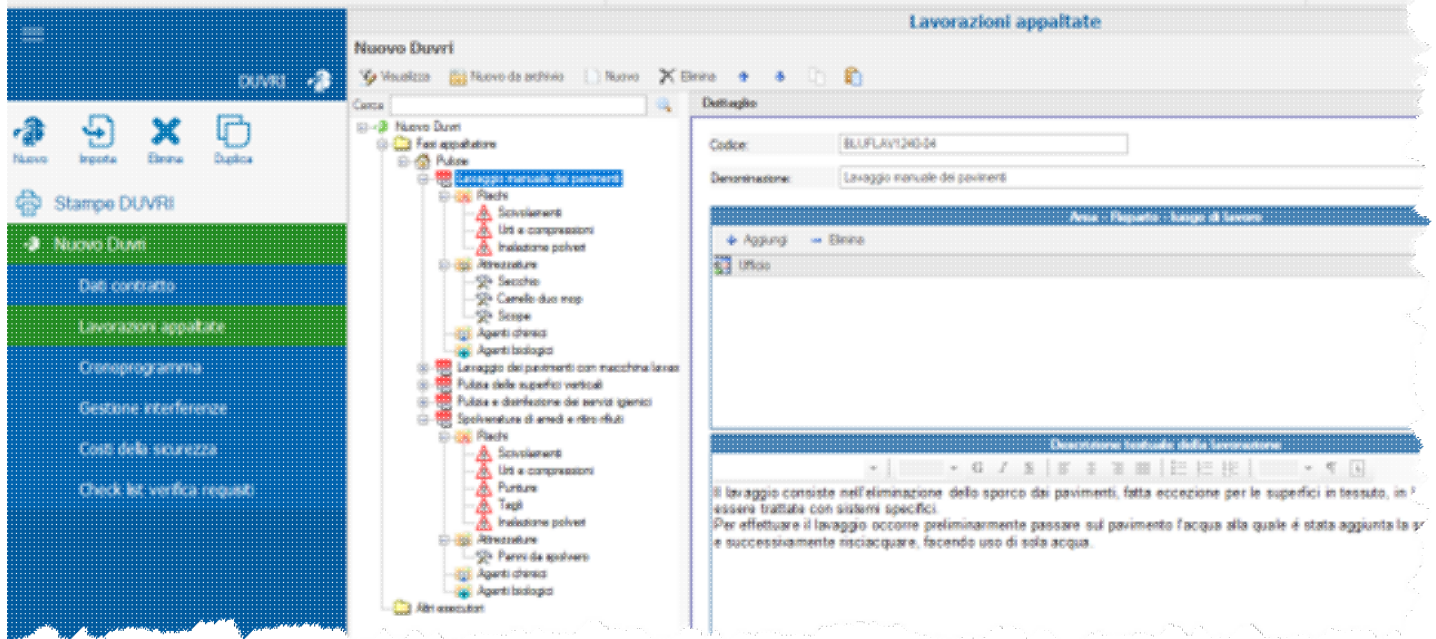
DUVRI

Nuovo Importa Elimina Duplica

Stampe DUVRI

Nuovo Duvri

Dati contratto

Lavorazioni appaltate

Cronoprogramma

Gestione interferenze

Costi della sicurezza

Check list verifica requisiti

Lavorazioni appaltate

Nuovo Duvri

Visualizza Nuovo da archivio Nuovo Elimina

Cerca

Nuovo Duvri
Fasi appaltatore
Pulizie
Lavaggio manuale dei pavimenti
Rischi
Scivolamenti
Urti e compressioni
Inalazione polveri
Attrezzature
Secchio
Carrello duo mop
Scope
Agenti chimici
Agenti biologici
Lavaggio dei pavimenti con macchina lavas
Pulizia delle superfici verticali
Pulizia e disinfezione dei servizi igienici
Spolveratura di arredi e ritiro rifiuti
Rischi
Scivolamenti
Urti e compressioni
Punture
Tagli
Inalazione polveri
Attrezzature
Panni da spolvero
Agenti chimici
Agenti biologici
Altri esecutori

Dettaglio

Codice: BLUFLAV1240-04

Denominazione: Lavaggio manuale dei pavimenti

Area - Reparto - luogo di lavoro

Aggiungi Elimina

Ufficio

Descrizione testuale della lavorazione

Il lavaggio consiste nell'eliminazione dello sporco dai pavimenti, fatta eccezione per le superfici in tessuto, in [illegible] essere trattata con sistemi specifici.
Per effettuare il lavaggio occorre preliminarmente passare sul pavimento l'acqua alla quale è stata aggiunta la s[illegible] e successivamente risciacquare, facendo uso di sola acqua.